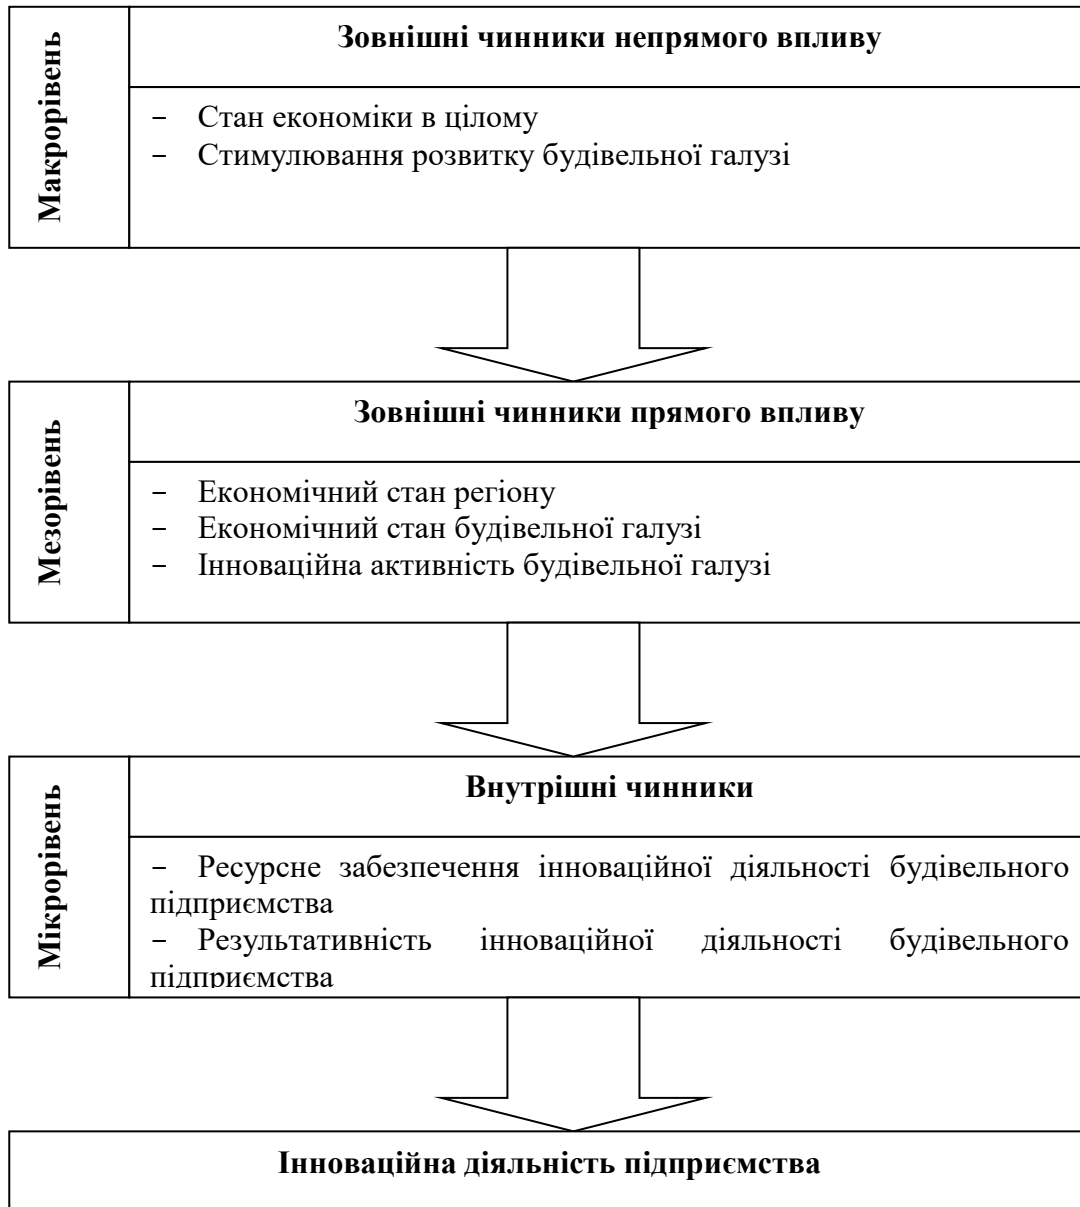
Макрорівень

Зовнішні чинники непрямого впливу

– Стан економіки в цілому
– Стимулювання розвитку будівельної галузі

Мезорівень

Зовнішні чинники прямого впливу

– Економічний стан регіону
– Економічний стан будівельної галузі
– Інноваційна активність будівельної галузі

Мікрорівень

Внутрішні чинники

– Ресурсне забезпечення інноваційної діяльності будівельного підприємства
– Результативність інноваційної діяльності будівельного підприємства

Інноваційна діяльність підприємства